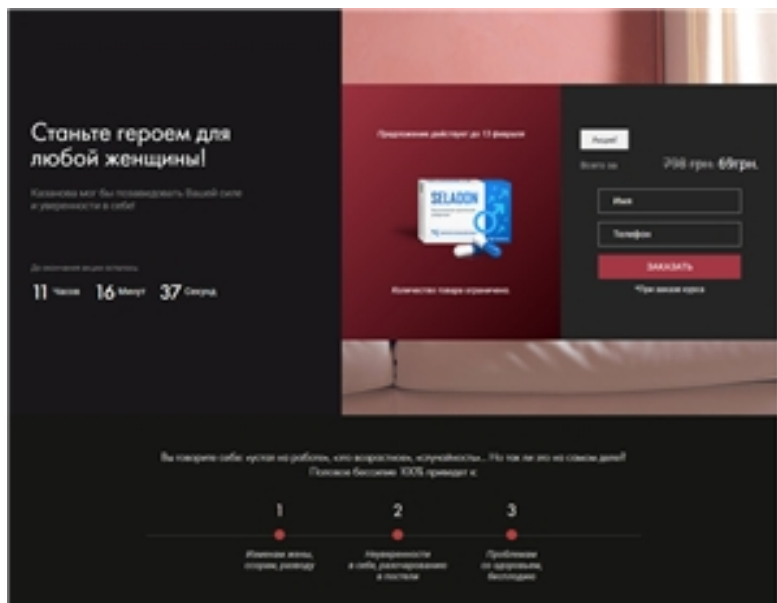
Станьте героем для любой женщины!

Казанова мог бы позавидовать Вашей силе и уверенности в себе!

До окончания акции осталось

11 Часов 16 Минут 37 Секунд

Предложение действует до 13 февраля

SELADON

Количество товара ограничено

Акция!

Всего за 798 грн. 69грн.

Имя

Телефон

ЗАКАЗАТЬ

*При заказе курса

Вы говорите себе: «устал на работе», «это возрастное», «случайность»... Но так ли это на самом деле? Половое бессилие 100% приведет к:

1

Изменам жены, ссорам, разводу

2

Неуверенности в себе, разочарованию в постели

3

Проблемам со здоровьем, бесплодию